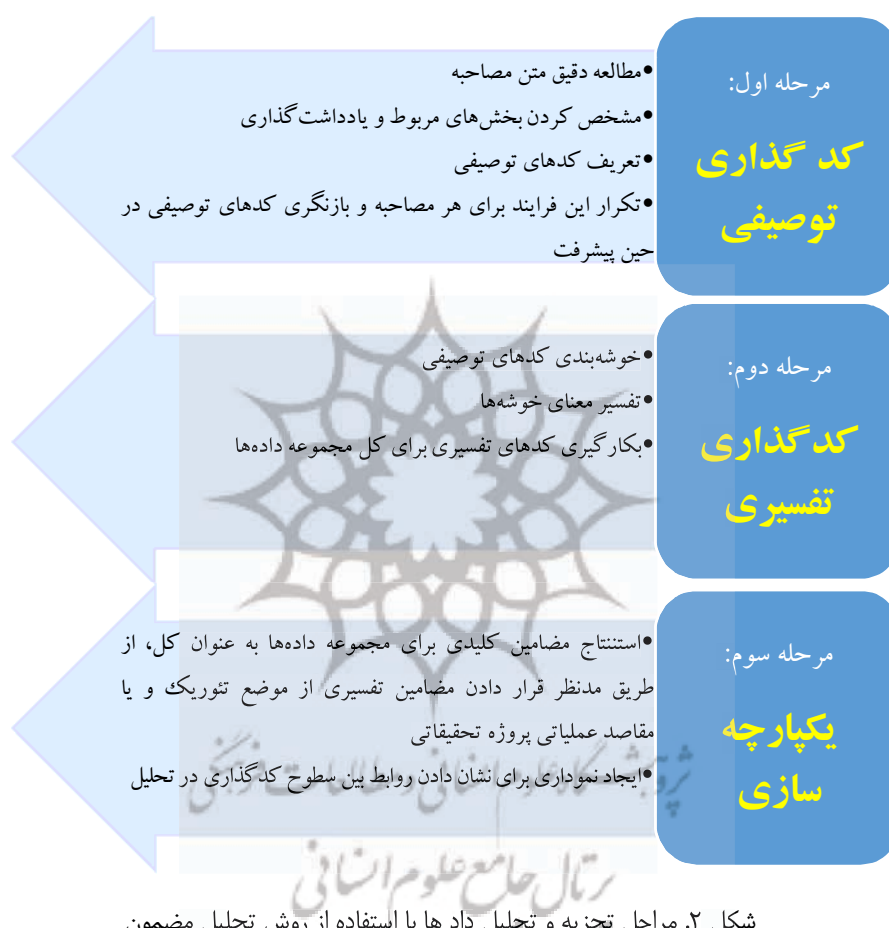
مرحله اول:
کد گذاری توصیفی

•مطالعه دقیق متن مصاحبه
•مشخص کردن بخش‌های مربوط و یادداشت‌گذاری
•تعریف کدهای توصیفی
•تکرار این فرایند برای هر مصاحبه و بازنگری کدهای توصیفی در حین پیشرفت

مرحله دوم:
کدگذاری تفسیری

•خوشه‌بندی کدهای توصیفی
•تفسیر معنای خوشه‌ها
•بکارگیری کدهای تفسیری برای کل مجموعه داده‌ها

مرحله سوم:
یکپارچه سازی

•استنتاج مضامین کلیدی برای مجموعه داده‌ها به عنوان کل، از طریق مدنظر قرار دادن مضامین تفسیری از موضع تئوریک و یا مقاصد عملیاتی پروژه تحقیقاتی
•ایجاد نموداری برای نشان دادن روابط بین سطوح کدگذاری در تحلیل

پرتال جامع علوم انسانی

شکل ۲. مراحل تجزیه و تحلیل داده‌ها با استفاده از روش تحلیل مضمون